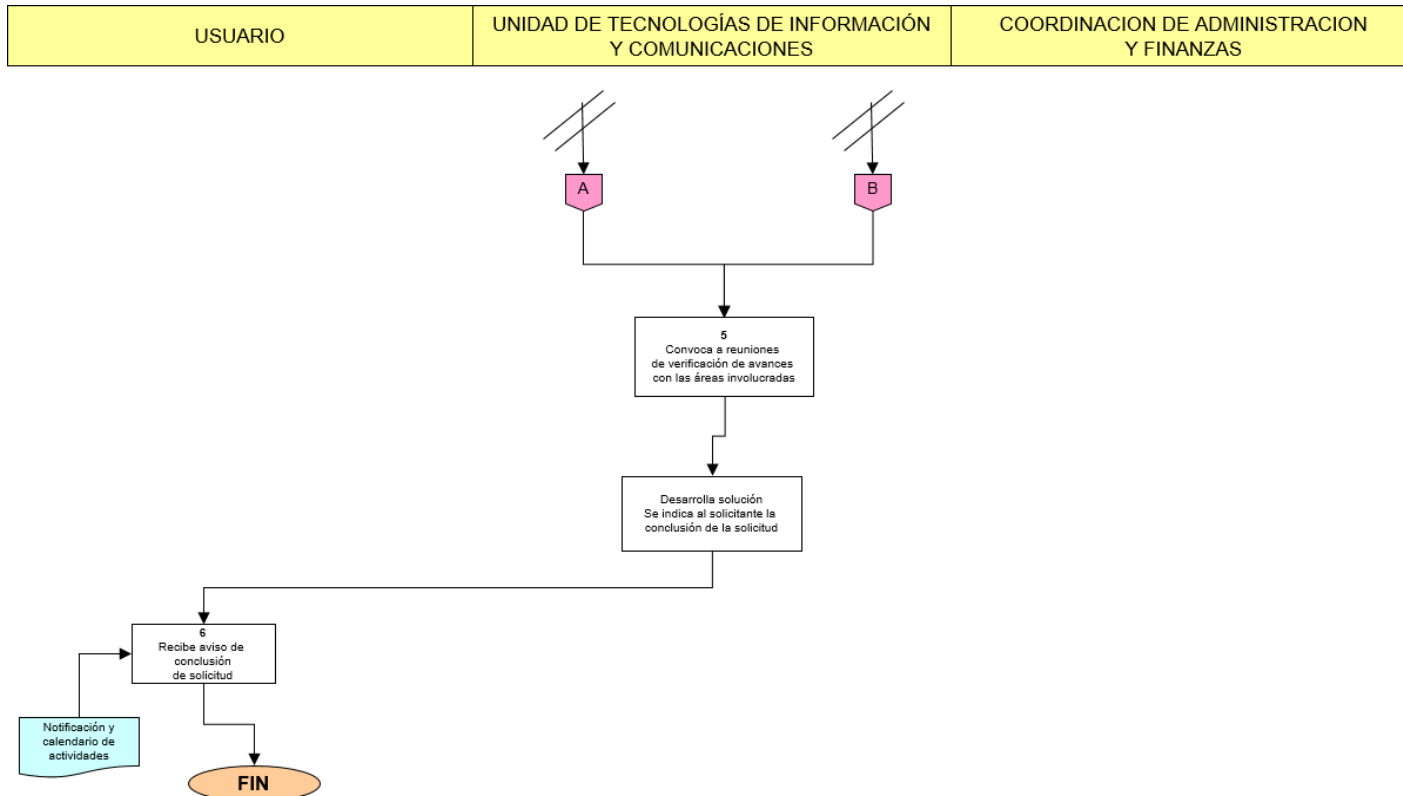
| USUARIO | UNIDAD DE TECNOLOGÍAS DE INFORMACIÓN Y COMUNICACIONES | COORDINACION DE ADMINISTRACION Y FINANZAS |
|---|---|---|

A

B

5
Convoca a reuniones de verificación de avances con las áreas involucradas

Desarrolla solución
Se indica al solicitante la conclusión de la solicitud

6
Recibe aviso de conclusión de solicitud

Notificación y calendario de actividades

FIN